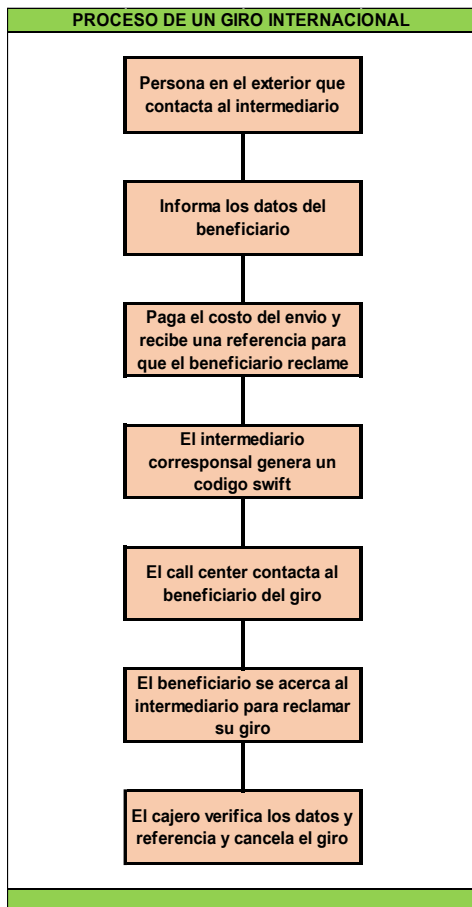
PROCESO DE UN GIRO INTERNACIONAL

Persona en el exterior que contacta al intermediario

Informa los datos del beneficiario

Paga el costo del envio y recibe una referencia para que el beneficiario reclame

El intermediario corresponsal genera un codigo swift

El call center contacta al beneficiario del giro

El beneficiario se acerca al intermediario para reclamar su giro

El cajero verifica los datos y referencia y cancela el giro